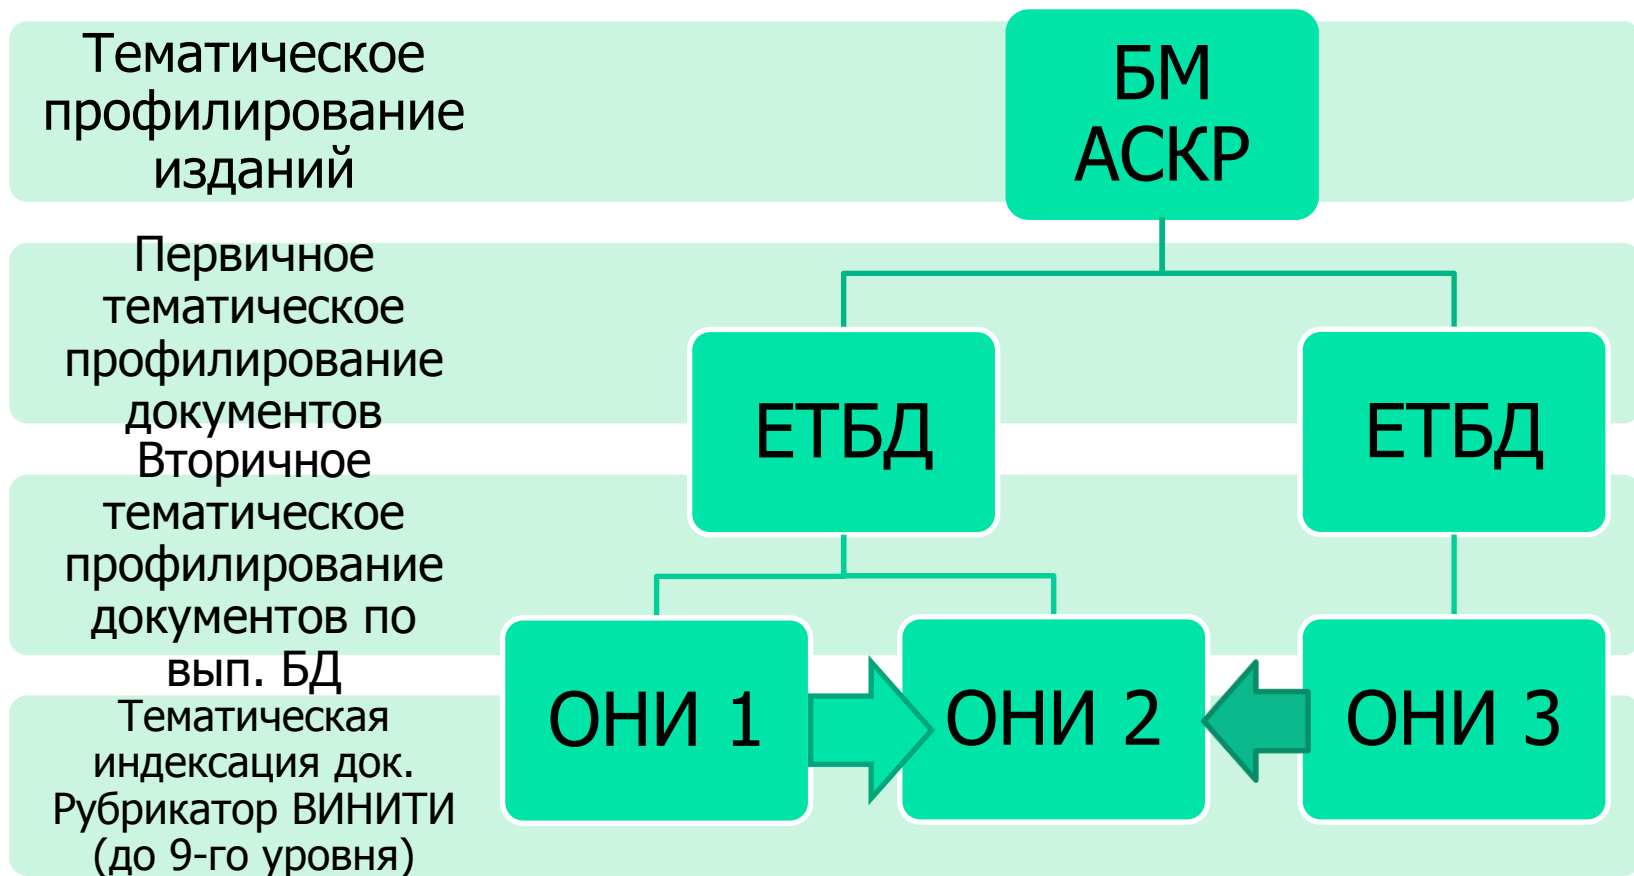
Тематическое профилирование изданий

БМ АСКР

Первичное тематическое профилирование документов

ЕТБД

ЕТБД

Вторичное тематическое профилирование документов по вып. БД

Тематическая индексация док. Рубрикатор ВИНИТИ (до 9-го уровня)

ОНИ 1

ОНИ 2

ОНИ 3